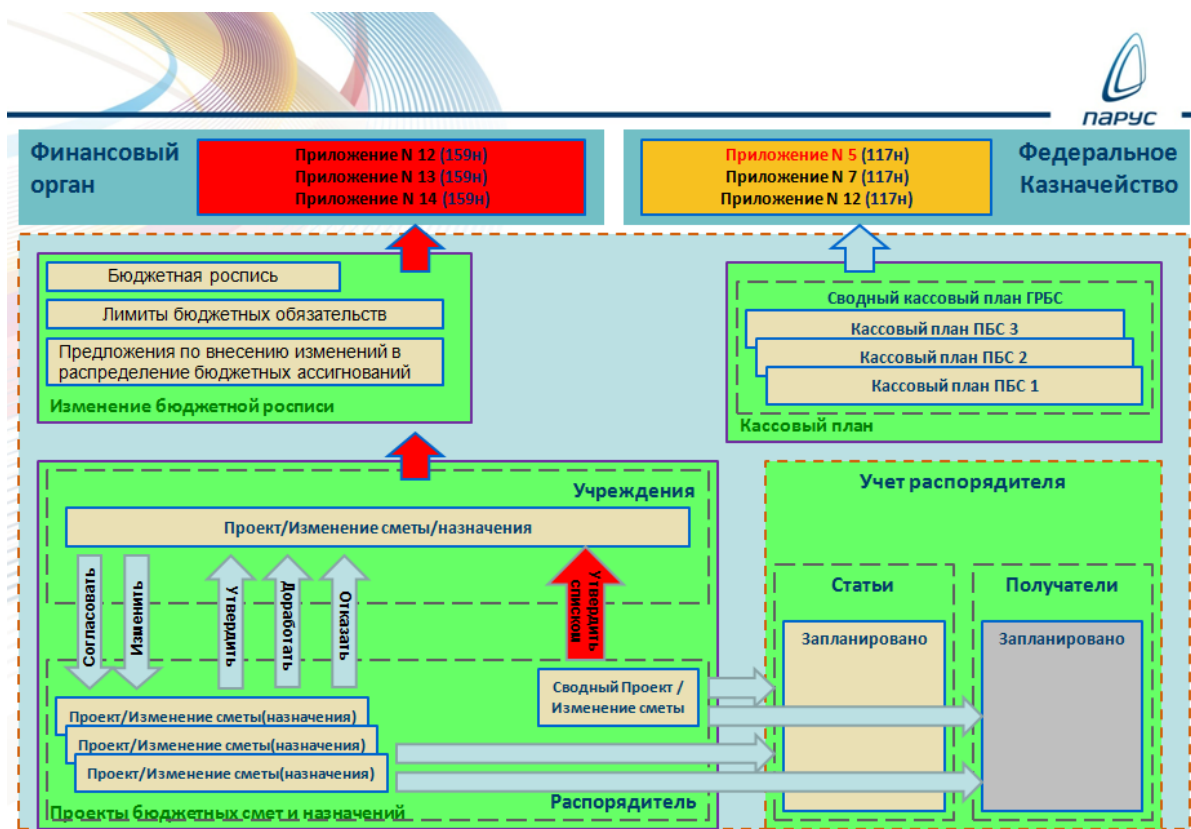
ПАРУС

Финансовый орган

Приложение N 12 (159н)
Приложение N 13 (159н)
Приложение N 14 (159н)

Приложение N 5 (117н)
Приложение N 7 (117н)
Приложение N 12 (117н)

Федеральное Казначейство

Бюджетная роспись

Лимиты бюджетных обязательств

Предложения по внесению изменений в распределение бюджетных ассигнований

Изменение бюджетной росписи

Сводный кассовый план ГРБС

Кассовый план ПБС 3

Кассовый план ПБС 2

Кассовый план ПБС 1

Кассовый план

Учреждения

Проект/Изменение сметы/назначения

Согласовать

Изменить

Утвердить

Доработать

Отказать

Утвердить списки

Учет распорядителя

Статьи

Получатели

Запланировано

Запланировано

Сводный Проект / Изменение сметы

Проект/Изменение сметы(назначения)

Проект/Изменение сметы(назначения)

Проект/Изменение сметы(назначения)

Проекты бюджетных смет и назначений

Распорядитель